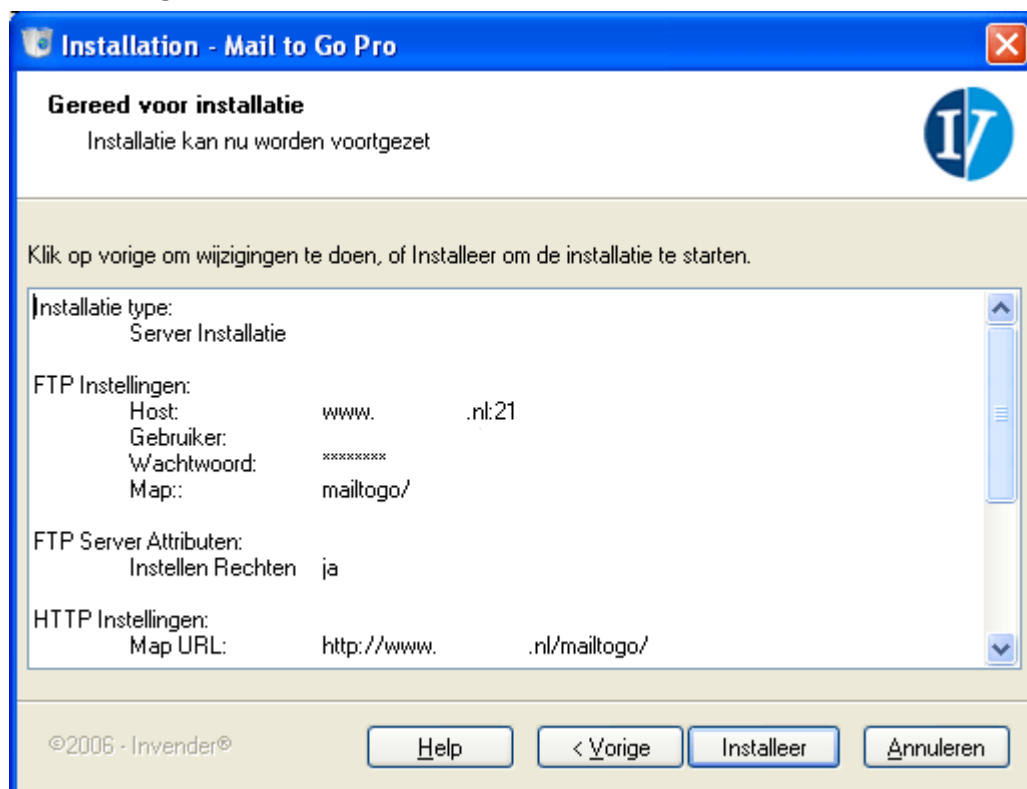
Installation - Mail to Go Pro

Gereed voor installatie
Installatie kan nu worden voortgezet

Klik op vorige om wijzigingen te doen, of Installeer om de installatie te starten.

Installatie type:
Server Installatie

FTP Instellingen:
Host: www. .nl:21
Gebruiker:
Wachtwoord: ********
Map:: mailtogo/

FTP Server Attributen:
Instellen Rechten ja

HTTP Instellingen:
Map URL: http://www. .nl/mailtogo/

©2006 - Invender®

Help
< Vorige
Installeer
Annuleren